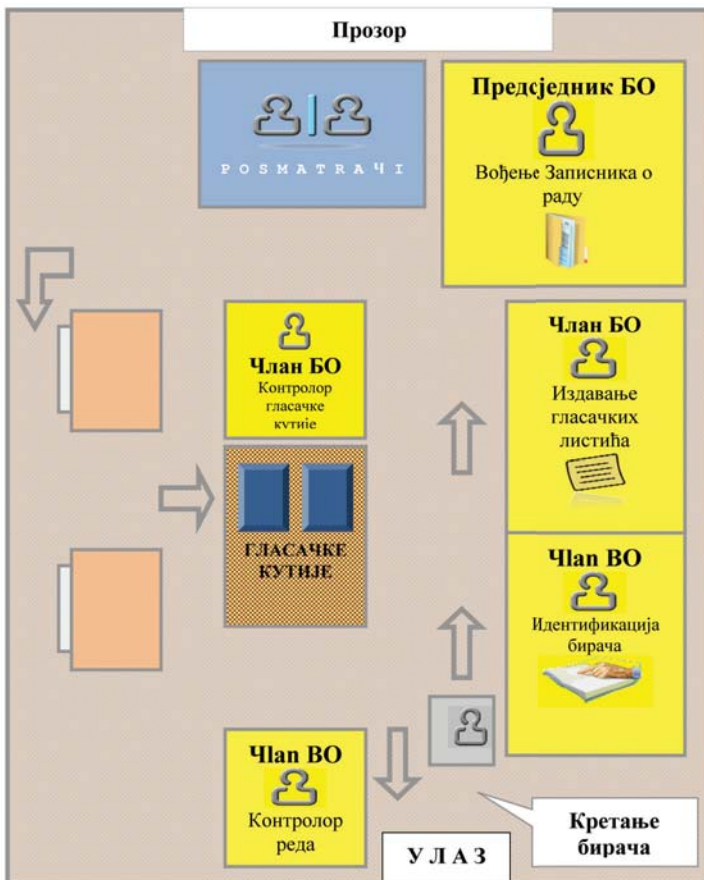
Прозор

POSMATRAЧI

Предсједник БО

Вођење Записника о раду

Члан БО

Контролор гласачке кутије

ГЛАСАЧКЕ КУТИЈЕ

Члан БО

Издавање гласачких листића

Чlan BO

Идентификација бирача

Чlan BO

Контролор реда

У Л А З

Кретање бирача